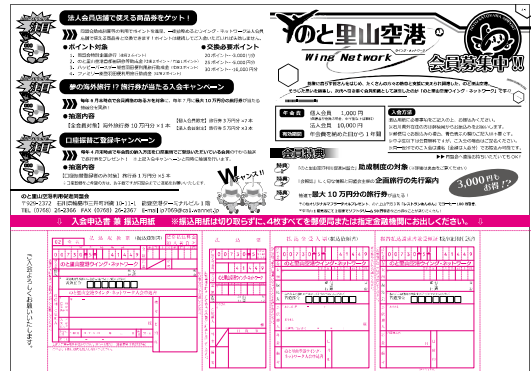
法人会員店舗で使える商品券をゲット!

●ポイント対象

●交換必要ポイント

夢の海外旅行!?旅行券が当たる入会キャンペーン

●抽選内容

口座振替ご登録キャンペーン

●抽選内容

のと里山空港

Wing Network

会員募集中!!

年会費

個人会員 1,000円

法人会員 10,000円

入会方法

会員特典

能登観光協会

3,000円もお得!?

Wチャンス!

のと里山空港利用促進協議会

入会申込書 兼 振込用紙 ※振込用紙は切り取らずに、4枚すべてを郵便局または指定金融機関にお出しください。

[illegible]